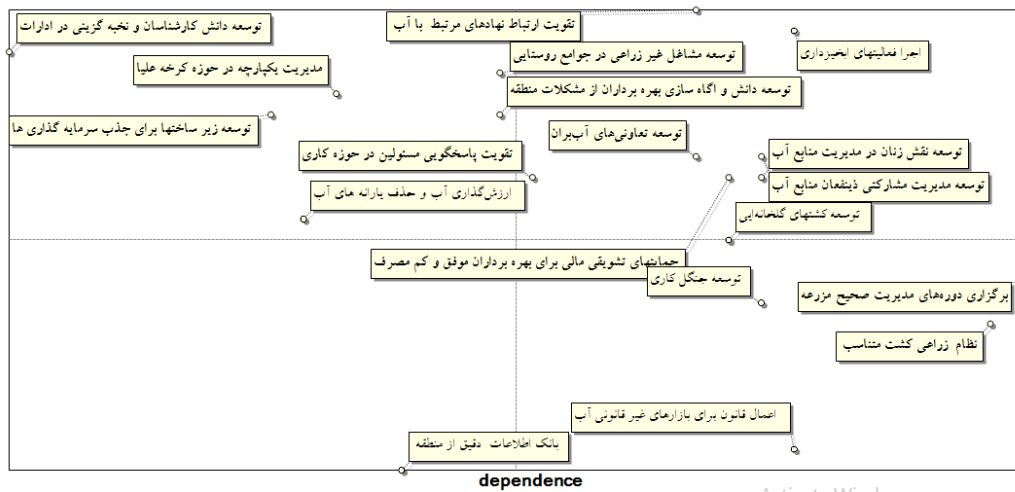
توسعه دانش کارشناسان و نخبه گزینی در ادارات

تقویت ارتباط نهادهای مرتبط با آب

توسعه مشاغل غیر زراعی در جوامع روستایی

اجرا فعالیتهای ابخیزداری

مدیریت یکپارچه در حوزه کرخه علیا

توسعه دانش و اگاه سازی بهره برداران از مشکلات منطقه

توسعه زیر ساختها برای جذب سرمایه گذاری ها

توسعه تعاونی‌های آب‌بران

توسعه نقش زنان در مدیریت منابع آب

تقویت پاسخگویی مسئولین در حوزه کاری

توسعه مدیریت مشارکتی ذینفعان منابع آب

ارزش‌گذاری آب و حذف یارانه های آب

توسعه کشتهای گلخانه‌ایی

حمایتهای تشویقی مالی برای بهره برداران موفق و کم مصرف

توسعه جنگل کاری

برگزاری دوره‌های مدیریت صحیح مزرعه

نظام زراعی کشت متناسب

اعمال قانون برای بازارهای غیر قانونی آب

بانک اطلاعات دقیق از منطقه

dependence